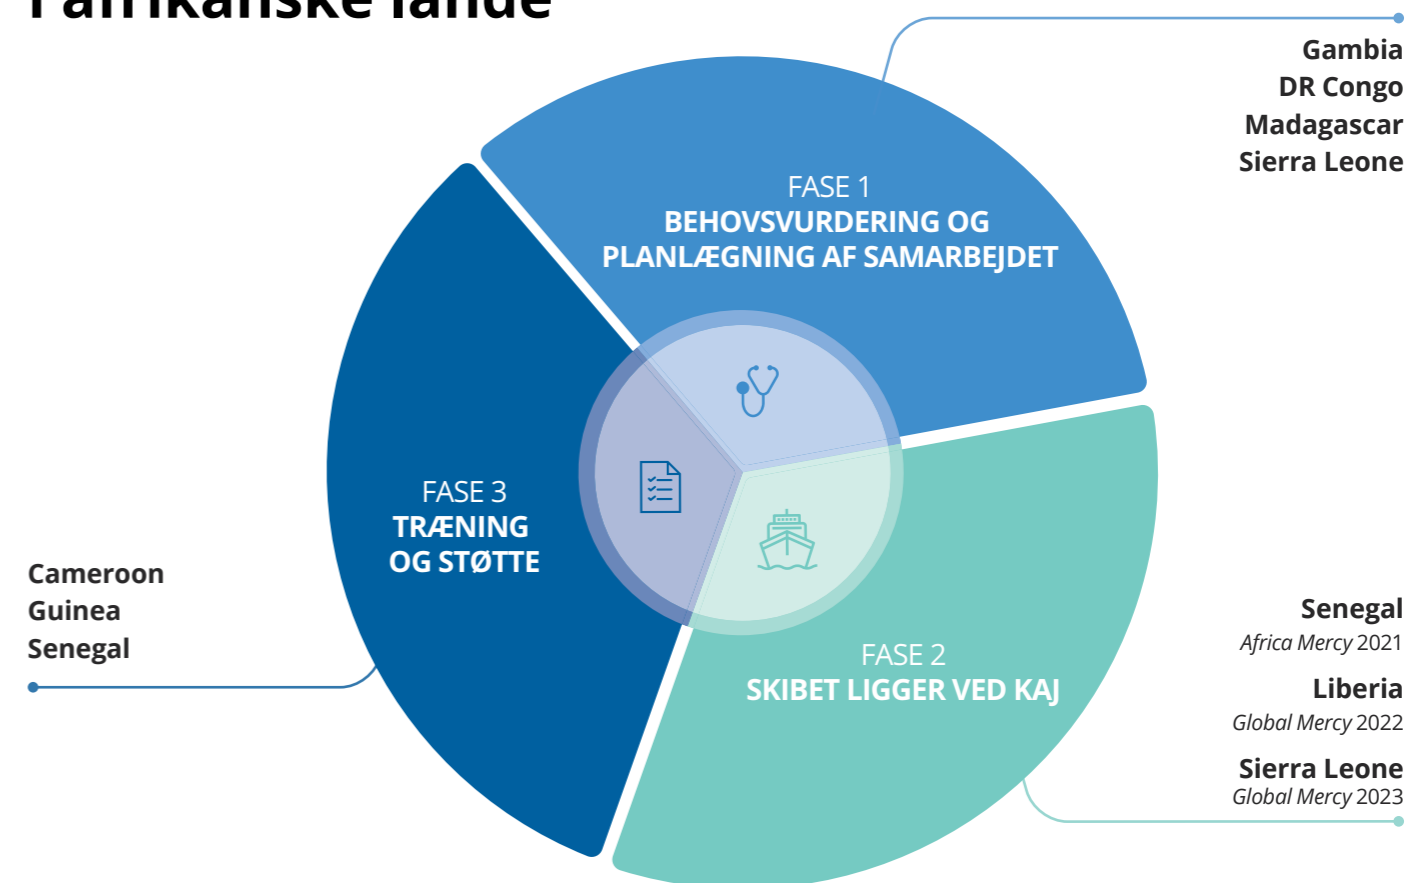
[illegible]

Gambia
DR Congo
Madagascar
Sierra Leone

FASE 1
BEHOVSVURDERING OG PLANLÆGNING AF SAMARBEJDET

FASE 3
TRÆNING OG STØTTE

Cameroon
Guinea
Senegal

FASE 2
SKIBET LIGGER VED KAJ

Senegal
*Africa Mercy* 2021
Liberia
*Global Mercy* 2022
Sierra Leone
*Global Mercy* 2023